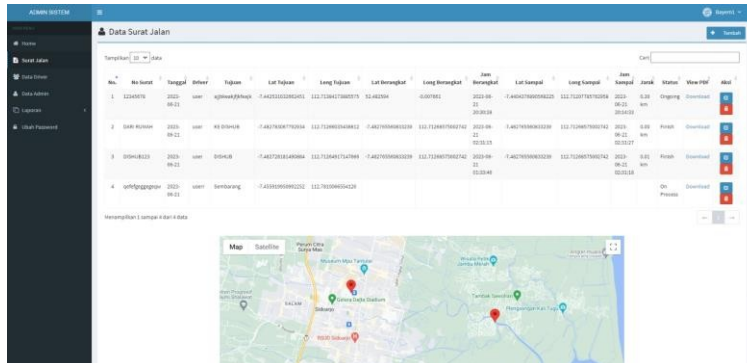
ADMIN SISTEM

Home
Surat Jalan
Data Driver
Data Admin
Laporan
Ubah Password

Bayemi

Data Surat Jalan

Tambah

Tampilkan 10 data

Cari:

| No. | No Surat | Tanggal | Driver | Tujuan | Lat Tujuan | Long Tujuan | Lat Berangkat | Long Berangkat | Jam Berangkat | Lat Sampai | Long Sampai | Jam Sampai | Jarak | Status | View PDF | Aksi |
|---|---|---|---|---|---|---|---|---|---|---|---|---|---|---|---|---|
| 1 | 12345678 | 2023-08-21 | user | sjjhkwakjfjkhwjk | -7.440531032992451 | 112.71384173660575 | 52.482504 | -0.007001 | 2023-08-21 20:39:24 | -7.4404078890598225 | 112.71207785703058 | 2023-08-21 20:14:53 | 0.20 km | Ongoing | Download | |
| 2 | DARI RUMAH | 2023-08-21 | user | KE DISHUB | -7.462783087792934 | 112.7126653408812 | -7.462765950833239 | 112.71266575002742 | 2023-08-21 02:31:15 | -7.462765950833239 | 112.71266575002742 | 2023-08-21 02:33:27 | 0.00 km | Finish | Download | |
| 3 | DISHUB123 | 2023-08-21 | user | DISHUB | -7.462726181490864 | 112.71264977147869 | -7.462765950833239 | 112.71266575002742 | 2023-08-21 01:03:45 | -7.462765950833239 | 112.71266575002742 | 2023-08-21 02:03:18 | 0.01 km | Finish | Download | |
| 4 | qefefgggggqqv | 2023-08-21 | user1 | Sembarang | -7.455919650892252 | 112.7103066554229 | | | | | | | | On Process | Download | |

Menampilkan 1 sampai 4 dari 4 data

Map Satellite

Museum Mpu Tantular
Stadion Gelora Delta
Sidoarjo
RSUD Sidoarjo
Tambak Sawahan